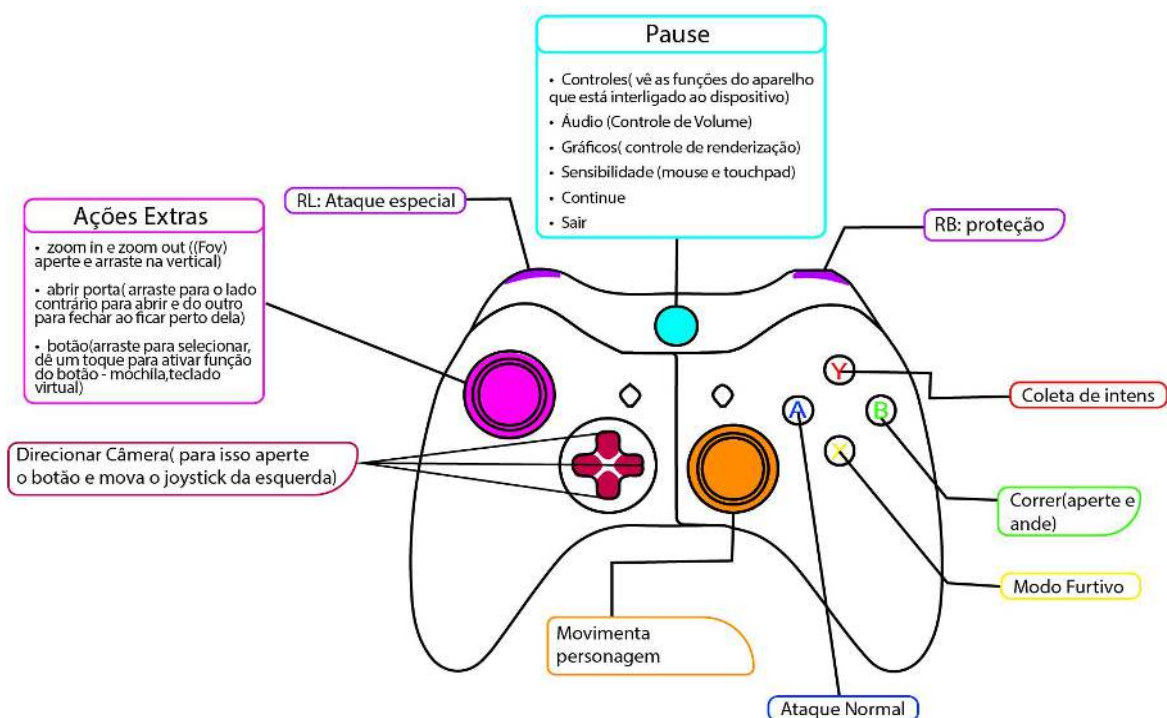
Pause

• Controles( vê as funções do aparelho que está interligado ao dispositivo)
• Áudio (Controle de Volume)
• Gráficos( controle de renderização)
• Sensibilidade (mouse e touchpad)
• Continue
• Sair

RL: Ataque especial

RB: proteção

Ações Extras

• zoom in e zoom out ((Fov) aperte e arraste na vertical)

• abrir porta( arraste para o lado contrário para abrir e do outro para fechar ao ficar perto dela)

• botão(arraste para selecionar, dê um toque para ativar função do botão - mochila,teclado virtual)

Y

A

B

X

Coleta de intens

Direcionar Câmera( para isso aperte o botão e mova o joystick da esquerda)

Correr(aperte e ande)

Modo Furtivo

Movimenta personagem

Ataque Normal